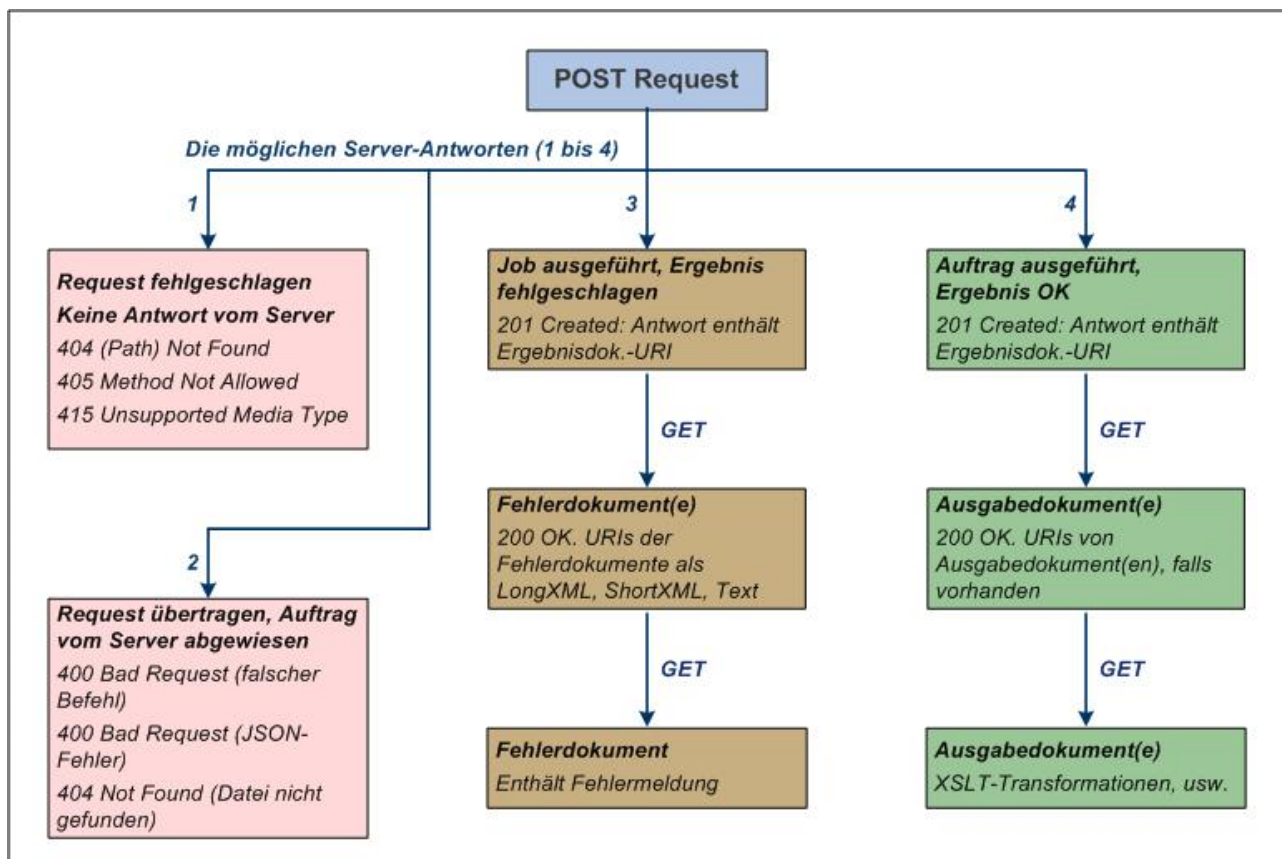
POST Request

Die möglichen Server-Antworten (1 bis 4)

1

Request fehlgeschlagen

Keine Antwort vom Server

404 (Path) Not Found

405 Method Not Allowed

415 Unsupported Media Type

2

Request übertragen, Auftrag vom Server abgewiesen

400 Bad Request (falscher Befehl)

400 Bad Request (JSON-Fehler)

404 Not Found (Datei nicht gefunden)

3

Job ausgeführt, Ergebnis fehlgeschlagen

201 Created: Antwort enthält Ergebnisdok.-URI

GET

Fehlerdokument(e)

200 OK. URIs der Fehlerdokumente als LongXML, ShortXML, Text

GET

Fehlerdokument

Enthält Fehlermeldung

4

Auftrag ausgeführt, Ergebnis OK

201 Created: Antwort enthält Ergebnisdok.-URI

GET

Ausgabedokument(e)

200 OK. URIs von Ausgabedokument(en), falls vorhanden

GET

Ausgabedokument(e)

XSLT-Transformationen, usw.